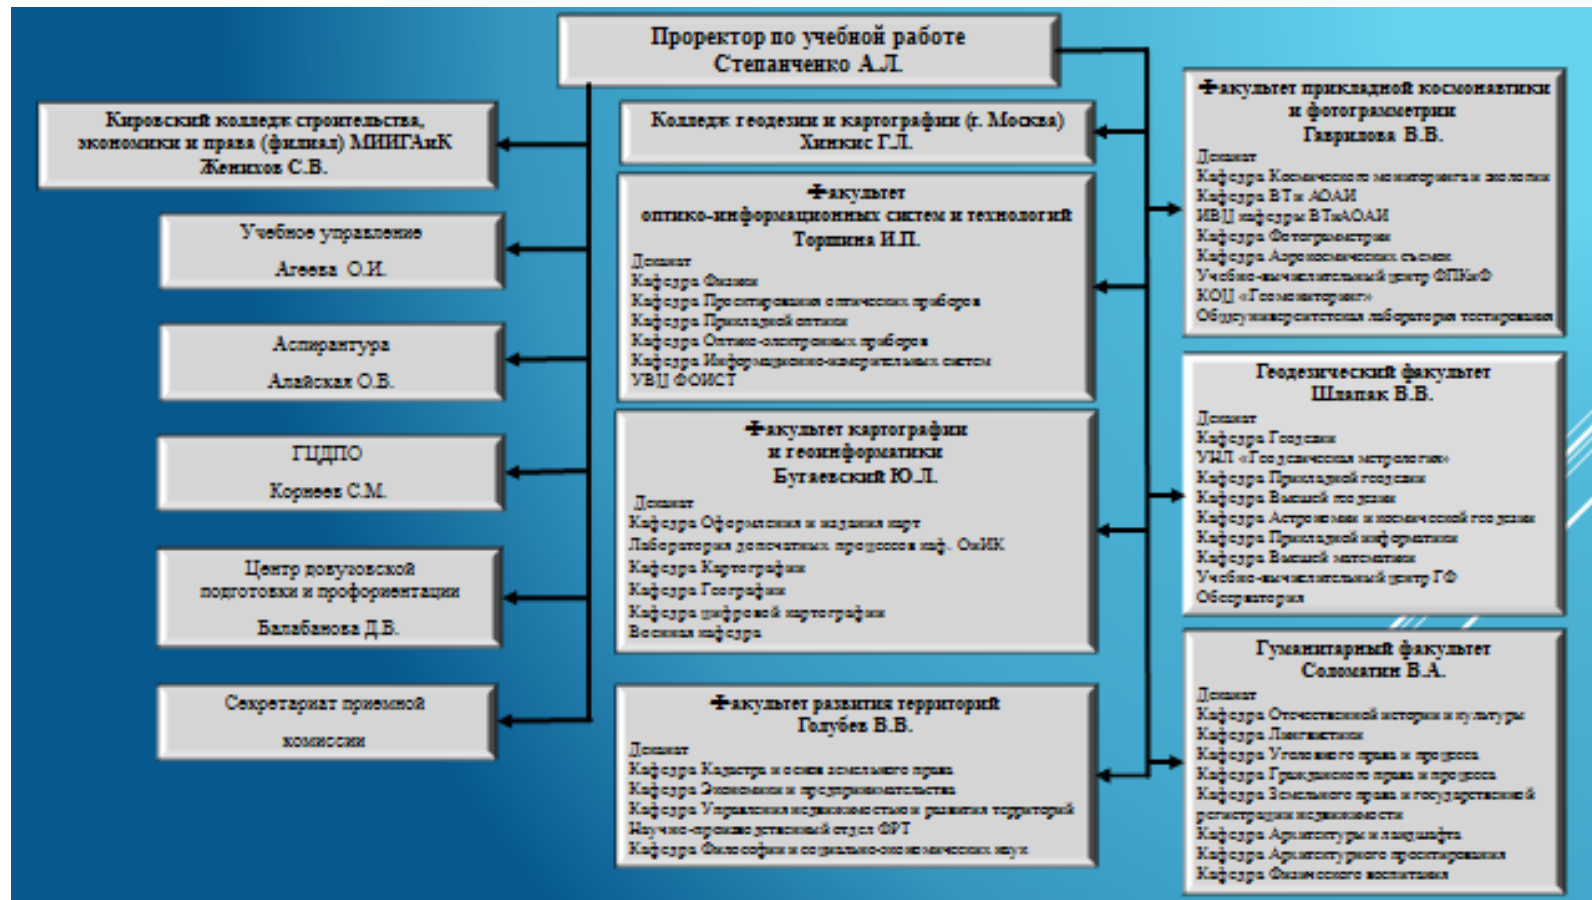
Проректор по учебной работе
Степанченко А.Л.

Кировский колледж строительства, экономики и права (филиал) МИИГАиК
Женихов С.В.

Учебное управление
Агеева О.И.

Аспирантура
Алайская О.В.

ГЦДПО
Корнеев С.М.

Центр довузовской подготовки и профориентации
Балабанова Д.В.

Секретариат приемной комиссии

Колледж геодезии и картографии (г. Москва)
Хинкис Г.Л.

Факультет
оптико-информационных систем и технологий
Торшина И.П.
Деканат
Кафедра Физики
Кафедра Проектирования оптических приборов
Кафедра Прикладной оптики
Кафедра Оптико-электронных приборов
Кафедра Информационно-измерительных систем
УВЦ ФОИСТ

Факультет картографии
и геоинформатики
Бугаевский Ю.Л.
Деканат
Кафедра Оформления и издания карт
Лаборатория допечатных процессов каф. ОиИК
Кафедра Картографии
Кафедра Географии
Кафедра цифровой картографии
Военная кафедра

Факультет развития территорий
Голубев В.В.
Деканат
Кафедра Кадастра и основ земельного права
Кафедра Экономики и предпринимательства
Кафедра Управления недвижимостью и развития территорий
Научно-производственный отдел ФРТ
Кафедра Философии и социально-экономических наук

Факультет прикладной космонавтики
и фотограмметрии
Гаврилова В.В.
Деканат
Кафедра Космического мониторинга и экологии
Кафедра ВТ и АОАИ
ИВЦ кафедры ВТиАОАИ
Кафедра Фотограмметрии
Кафедра Аэрокосмических съемок
Учебно-вычислительный центр ФПКиФ
КОЦ «Геомониторинг»
Общеуниверситетская лаборатория тестирования

Геодезический факультет
Шлапак В.В.
Деканат
Кафедра Геодезии
УНЛ «Геодезическая метрология»
Кафедра Прикладной геодезии
Кафедра Высшей геодезии
Кафедра Астрономии и космической геодезии
Кафедра Прикладной информатики
Кафедра Высшей математики
Учебно-вычислительный центр ГФ
Обсерватория

Гуманитарный факультет
Соломатин В.А.
Деканат
Кафедра Отечественной истории и культуры
Кафедра Лингвистики
Кафедра Уголовного права и процесса
Кафедра Гражданского права и процесса
Кафедра Земельного права и государственной регистрации недвижимости
Кафедра Архитектуры и ландшафта
Кафедра Архитектурного проектирования
Кафедра Физического воспитания